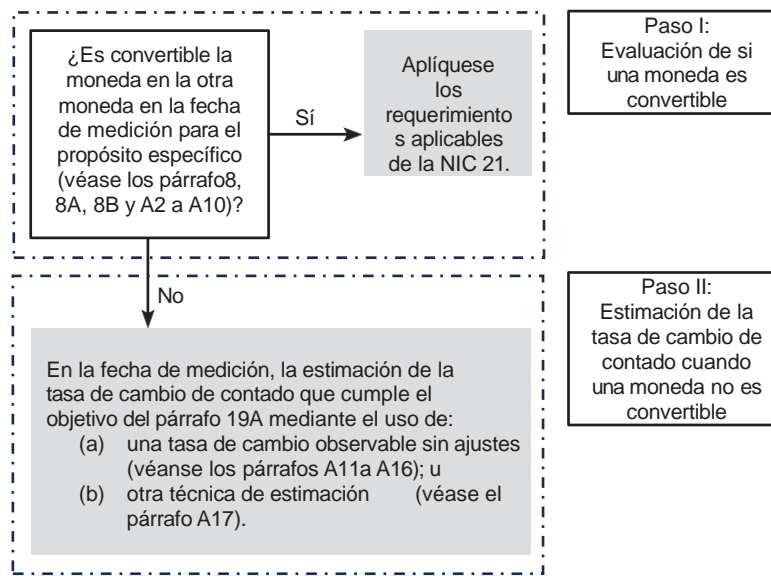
¿Es convertible la moneda en la otra moneda en la fecha de medición para el propósito específico (véase los párrafo8, 8A, 8B y A2 a A10)?

Sí

Aplíquese los requerimiento s aplicables de la NIC 21.

Paso I: Evaluación de si una moneda es convertible

No

En la fecha de medición, la estimación de la tasa de cambio de contado que cumple el objetivo del párrafo 19A mediante el uso de:
(a) una tasa de cambio observable sin ajustes (véanse los párrafos A11a A16); u
(b) otra técnica de estimación (véase el párrafo A17).

Paso II: Estimación de la tasa de cambio de contado cuando una moneda no es convertible